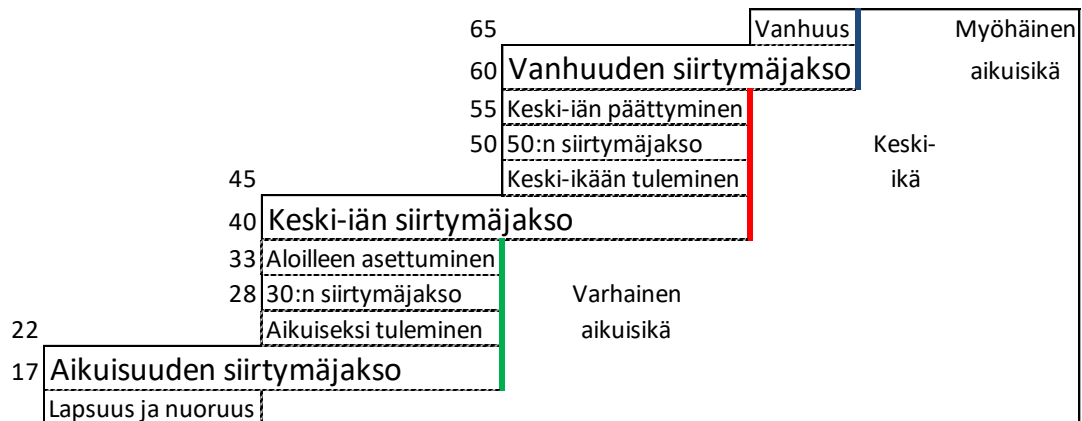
65 Vanhuus Myöhäinen aikuisikä

60 Vanhuuden siirtymäjakso

55 Keski-iän päättyminen

50 50:n siirtymäjakso Keski-ikä

45 Keski-ikään tuleminen

40 Keski-iän siirtymäjakso

33 Aloilleen asettuminen

28 30:n siirtymäjakso Varhainen aikuisikä

22 Aikuiseksi tuleminen

17 Aikuisuuden siirtymäjakso

Lapsuus ja nuoruus